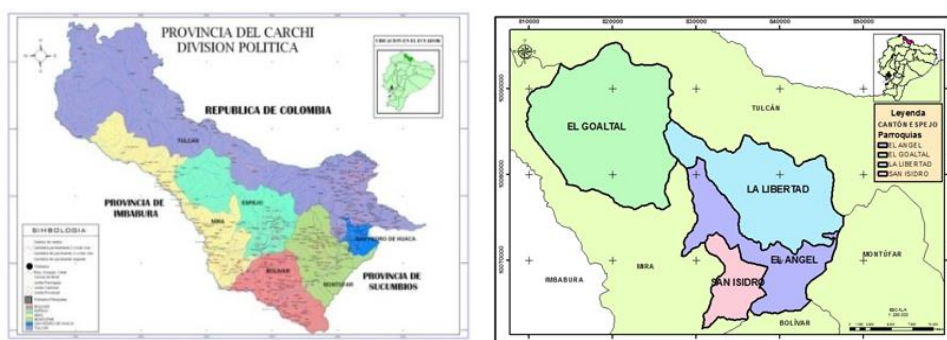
PROVINCIA DEL CARCHI
DIVISION POLITICA

UBICACION EN EL ECUADOR

REPUBLICA DE COLOMBIA

TULCAN

PROVINCIA DE IMBABURA

ESPEJO

MIRA

SAN PEDRO DE HUACA

BOLIVAR

MONTUFAR

PROVINCIA DE SUCUMBIOS

SIMBOLOGIA

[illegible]

810000 820000 830000 840000 850000

EL GOALTAL

TULCÁN

LA LIBERTAD

EL ÁNGEL

SAN ISIDRO

IMBABURA

MIRA

MONTÚFAR

BOLÍVAR

Leyenda
CANTÓN ESPEJO
Parroquias
EL ANGEL
EL GOALTAL
LA LIBERTAD
SAN ISIDRO

ESCALA
1:200.000